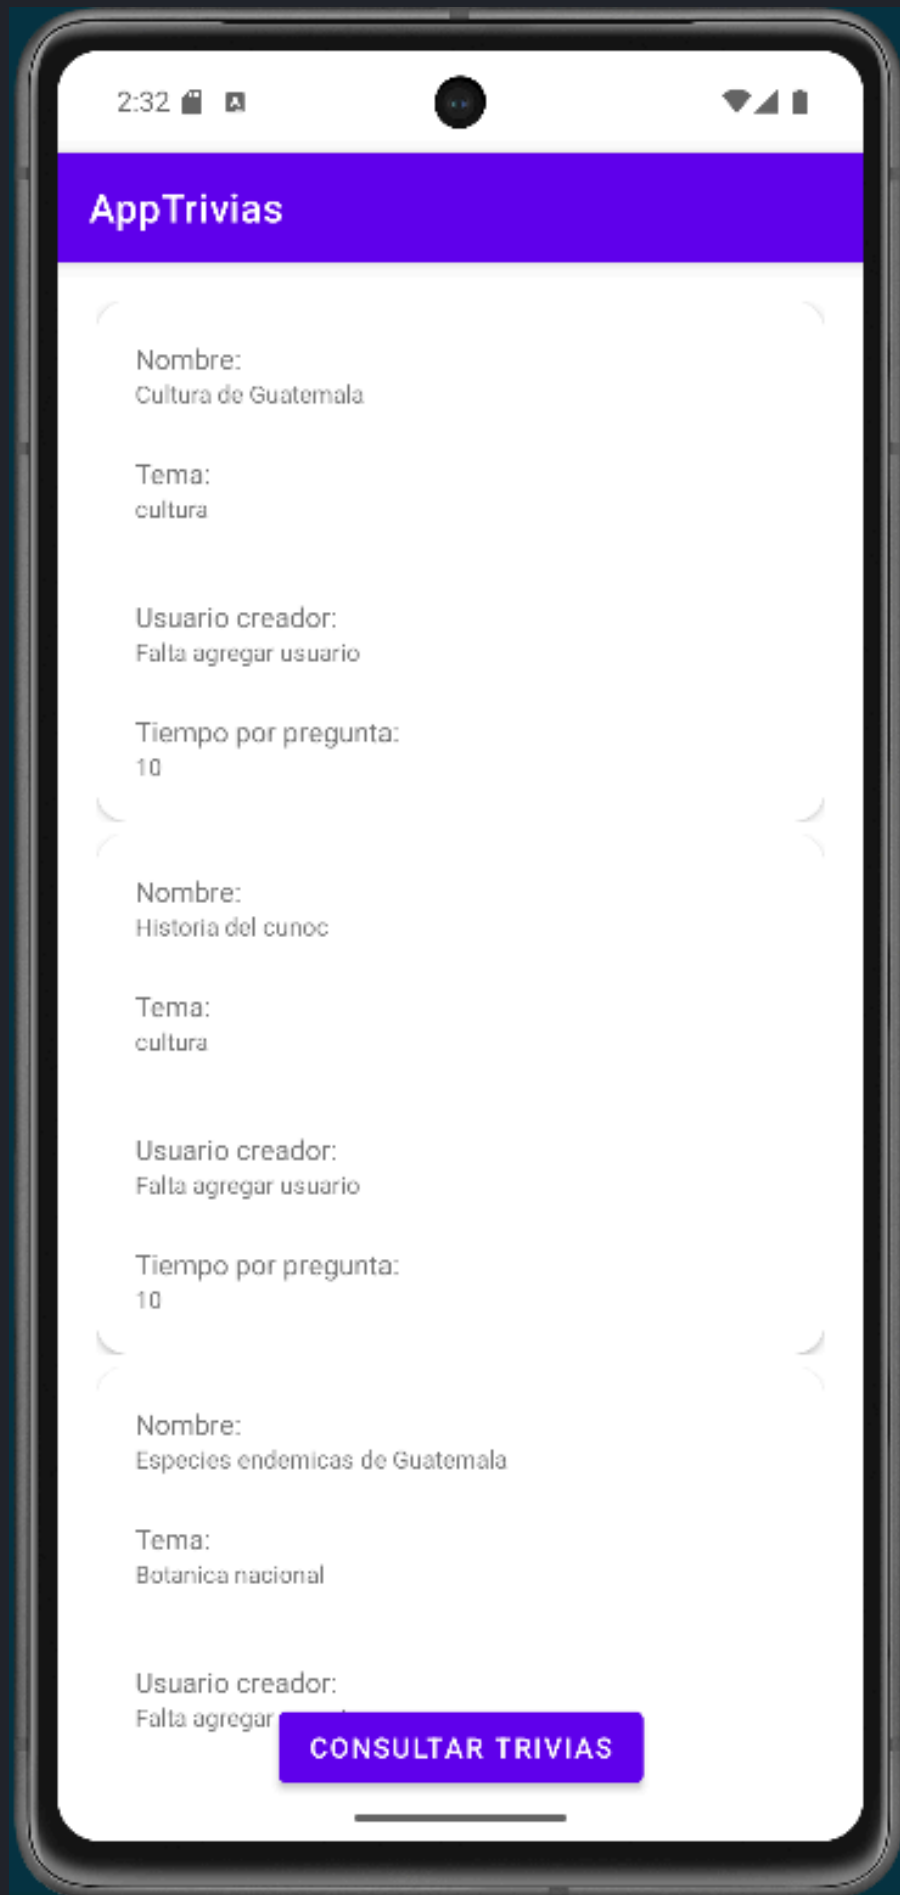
2:32

AppTrivias

Nombre:
Cultura de Guatemala

Tema:
cultura

Usuario creador:
Falta agregar usuario

Tiempo por pregunta:
10

Nombre:
Historia del cunoc

Tema:
cultura

Usuario creador:
Falta agregar usuario

Tiempo por pregunta:
10

Nombre:
Especies endemicas de Guatemala

Tema:
Botanica nacional

Usuario creador:
Falta agregar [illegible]

CONSULTAR TRIVIAS